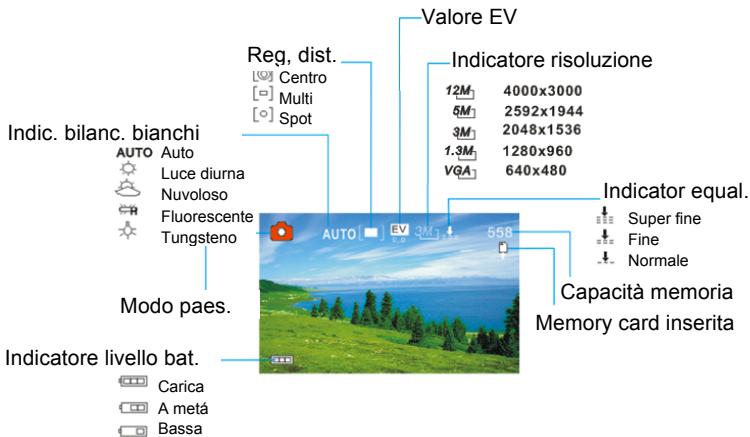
Valore EV

Reg, dist.
Centro
Multi
Spot

Indicatore risoluzione
12M 4000x3000
5M 2592x1944
3M 2048x1536
1.3M 1280x960
VGA 640x480

Indic. bilanc. bianchi
AUTO Auto
Luce diurna
Nuvoloso
Fluorescente
Tungsteno

Indicator equal.
Super fine
Fine
Normale

AUTO EV 3M 558

Modo paes.

Capacità memoria

Memory card inserita

Indicatore livello bat.
Carica
A metá
Bassa